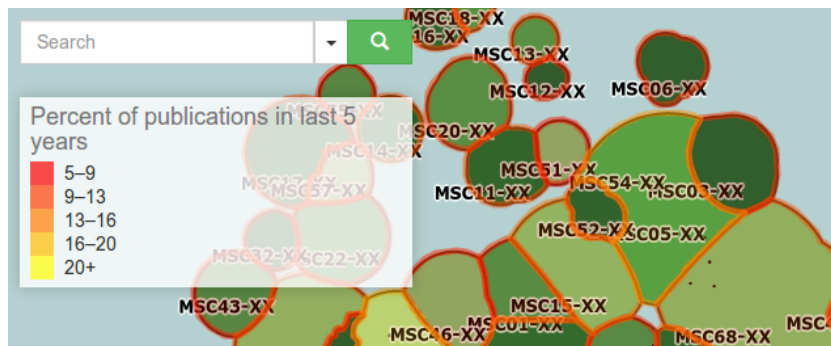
Search

Percent of publications in last 5 years
5–9
9–13
13–16
16–20
20+

MSC18-XX
16-XX
MSC13-XX
MSC12-XX
MSC06-XX
MSC75-XX
MSC20-XX
MSC14-XX
MSC51-XX
MSC11-XX
MSC17
MSC57-XX
MSC54-XX
MSC03-XX
MSC52-XX
MSC05-XX
MSC32-XX
MSC22-XX
MSC43-XX
MSC15-XX
MSC46-XX
MSC01-XX
MSC68-XX
MSC4